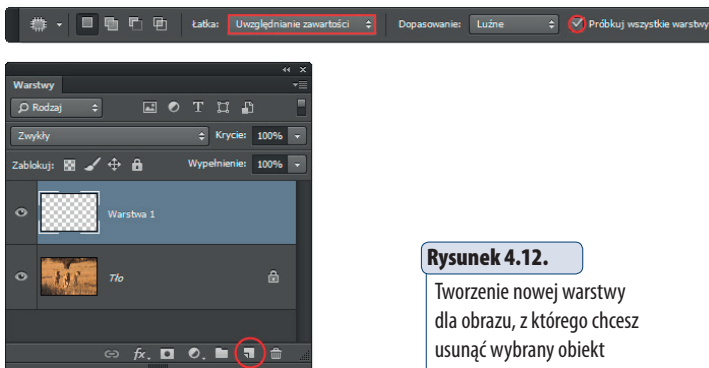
Łatka: Uwzględnianie zawartości
Dopasowanie: Luźne
Próbkuj wszystkie warstwy

Warstwy
Rodzaj
Zwykły
Krycie: 100%
Zablokuj:
Wypełnienie: 100%
Warstwa 1
Tło

Rysunek 4.12.
Tworzenie nowej warstwy dla obrazu, z którego chcesz usunąć wybrany obiekt